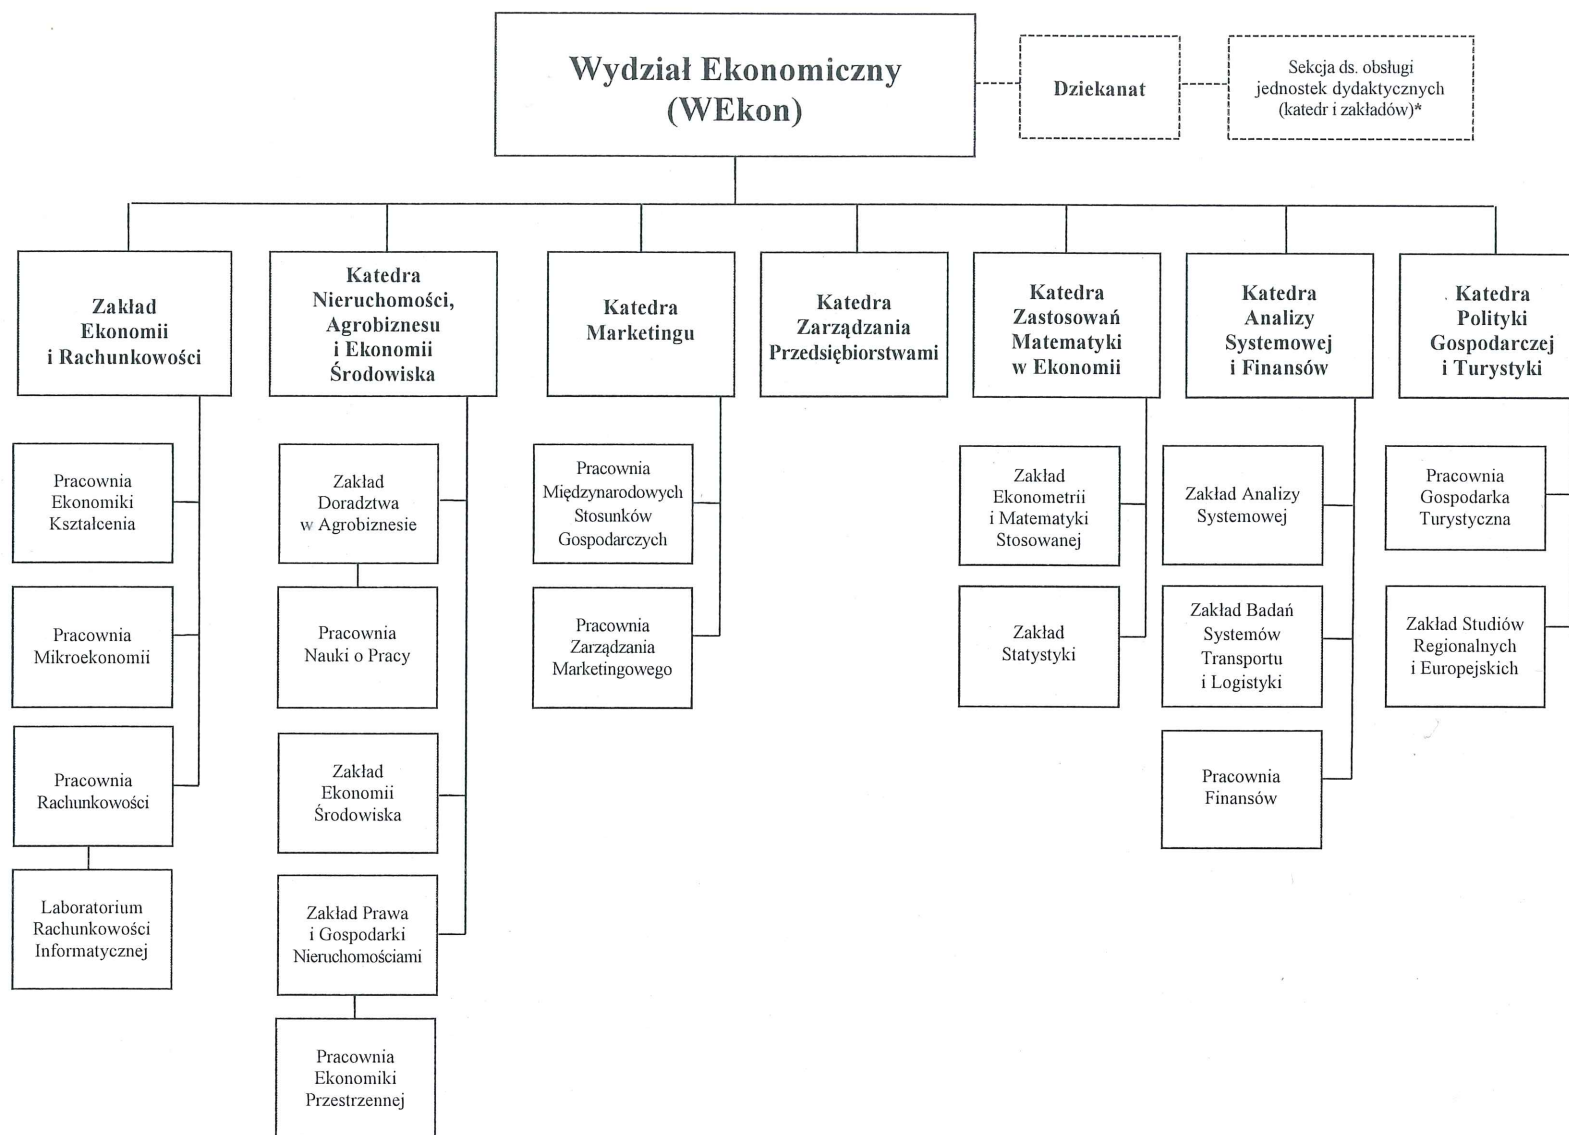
Wydział Ekonomiczny (WEkon)

Dziekanat

Sekcja ds. obsługi jednostek dydaktycznych (katedr i zakładów)*

Zakład Ekonomii i Rachunkowości

Pracownia Ekonomiki Kształcenia

Pracownia Mikroekonomii

Pracownia Rachunkowości

Laboratorium Rachunkowości Informatycznej

Katedra Nieruchomości, Agrobiznesu i Ekonomii Środowiska

Zakład Doradztwa w Agrobiznesie

Pracownia Nauki o Pracy

Zakład Ekonomii Środowiska

Zakład Prawa i Gospodarki Nieruchomościami

Pracownia Ekonomiki Przestrzennej

Katedra Marketingu

Pracownia Międzynarodowych Stosunków Gospodarczych

Pracownia Zarządzania Marketingowego

Katedra Zarządzania Przedsiębiorstwami

Katedra Zastosowań Matematyki w Ekonomii

Zakład Ekonometrii i Matematyki Stosowanej

Zakład Statystyki

Katedra Analizy Systemowej i Finansów

Zakład Analizy Systemowej

Zakład Badań Systemów Transportu i Logistyki

Pracownia Finansów

Katedra Polityki Gospodarczej i Turystyki

Pracownia Gospodarka Turystyczna

Zakład Studiów Regionalnych i Europejskich